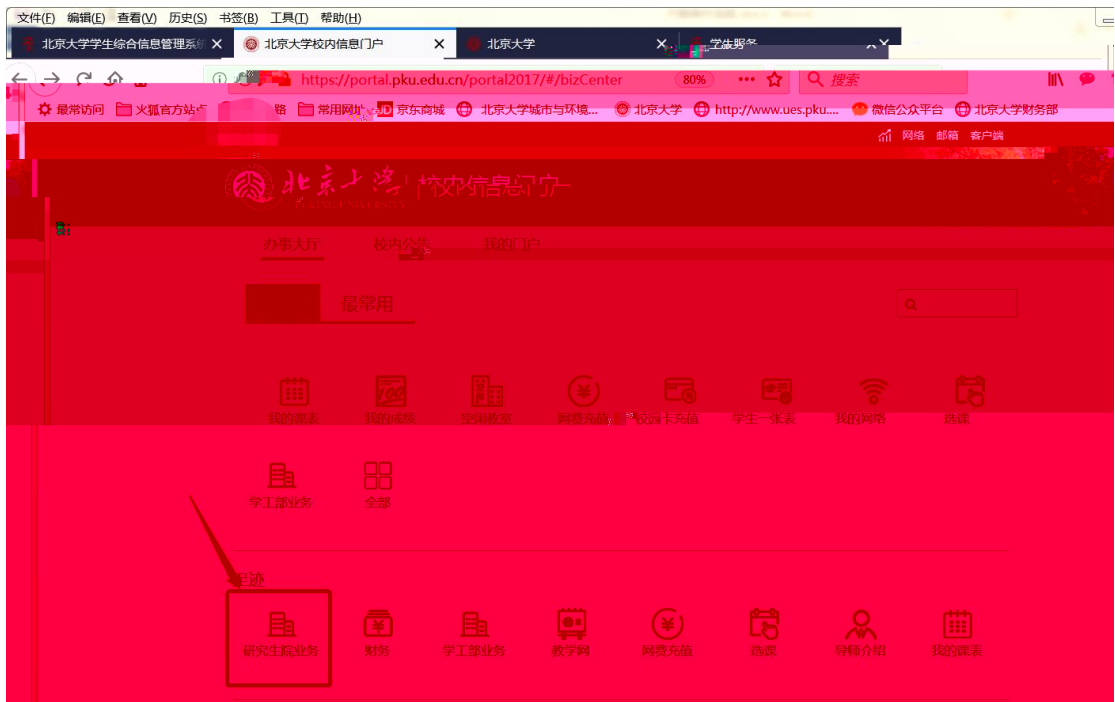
文件(F) 编辑(E) 查看(V) 历史(S) 书签(B) 工具(T) 帮助(H)

北京大学学生综合信息管理系 ×
北京大学校内信息门户 ×
北京大学 ×
学生服务 ×

https://portal.pku.edu.cn/portal2017/#/bizCenter
80%
搜索

最常访问 火狐官方站点 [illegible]路 常用网址 京东商城 北京大学城市与环境... 北京大学 http://www.ues.pku.... 微信公众平台 北京大学财务部

网络 邮箱 客户端

北京大学 | 校内信息门户

办事大厅 校内公告 我的门户

最常用

我的课表 我的成绩 空闲教室 网费充值 校园卡充值 学生一张表 我的网络 选课

学工部业务 全部

足迹

研究生院业务 财务 学工部业务 教学网 网费充值 选课 导师介绍 我的课表